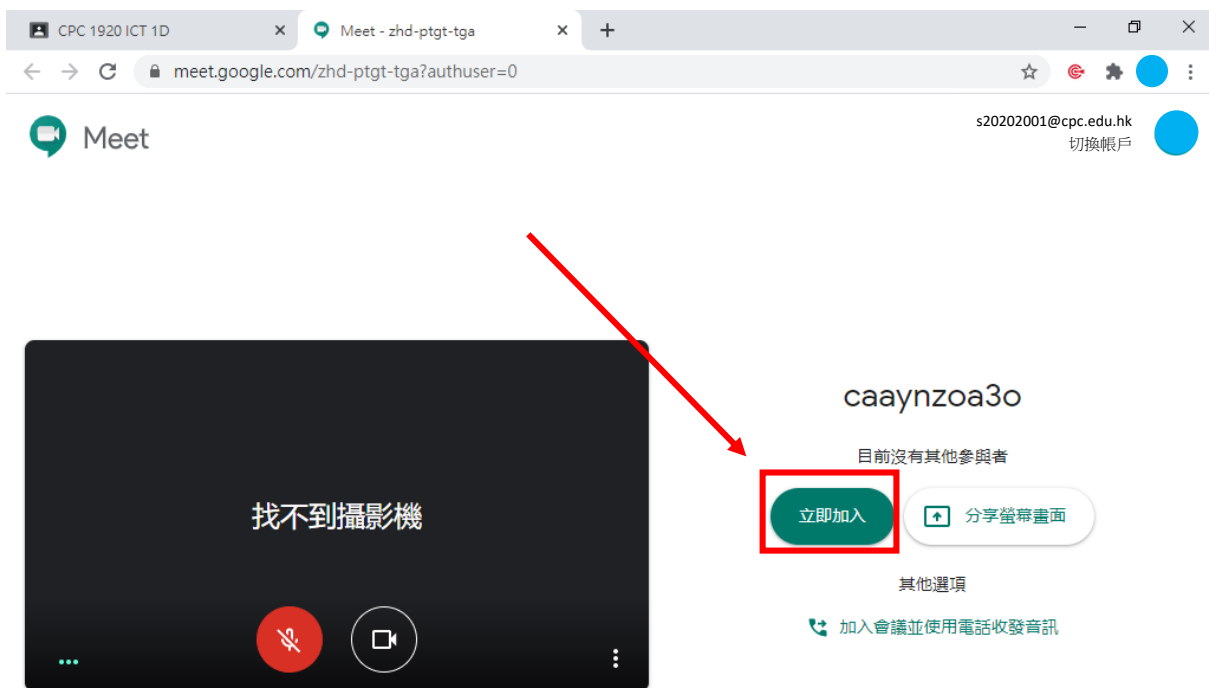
CPC 1920 ICT 1D
Meet - zhd-ptgt-tga
meet.google.com/zhd-ptgt-tga?authuser=0

Meet

s20202001@cpc.edu.hk
切換帳戶

找不到攝影機

caaynzoa3o

目前沒有其他參與者

立即加入
分享螢幕畫面

其他選項

加入會議並使用電話收發音訊